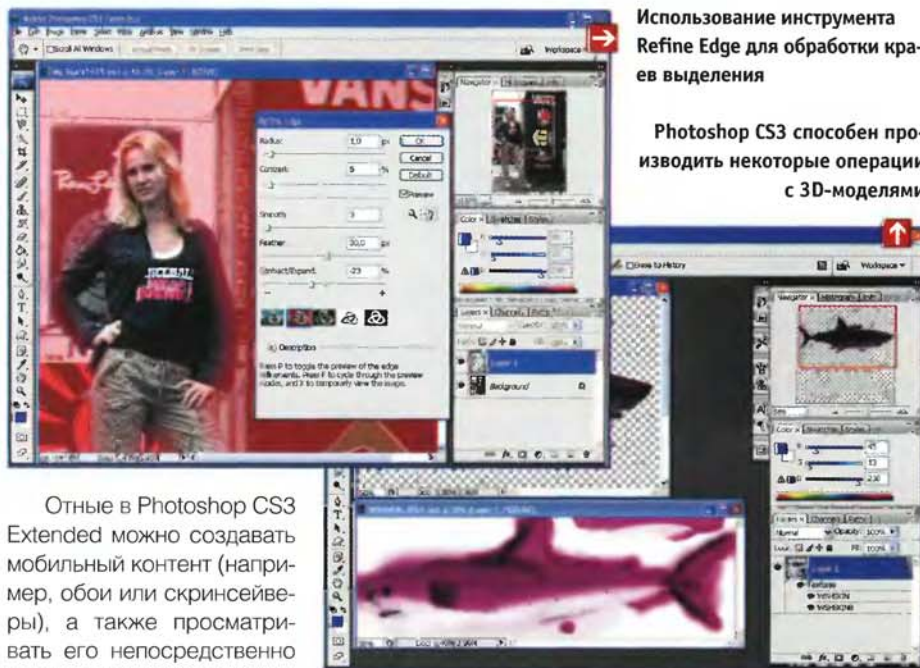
Использование инструмента Refine Edge для обработки краев выделения

Photoshop CS3 способен производить некоторые операции с 3D-моделями

Refine Edge

Radius: 1,0 px

Contrast: 5 %

Smooth: 3

Feather: 30,0 px

Contract/Expand: -23 %

OK

Cancel

Default

Preview

Description

Press P to toggle the preview of the edge refinements. Press F to cycle through the preview modes, and X to temporarily view the image.

Navigator

Color

Layers

Layer 1

Background

Workspace

Отные в Photoshop CS3 Extended можно создавать мобильный контент (например, обои или скринсейверы), а также просматривать его непосредственно